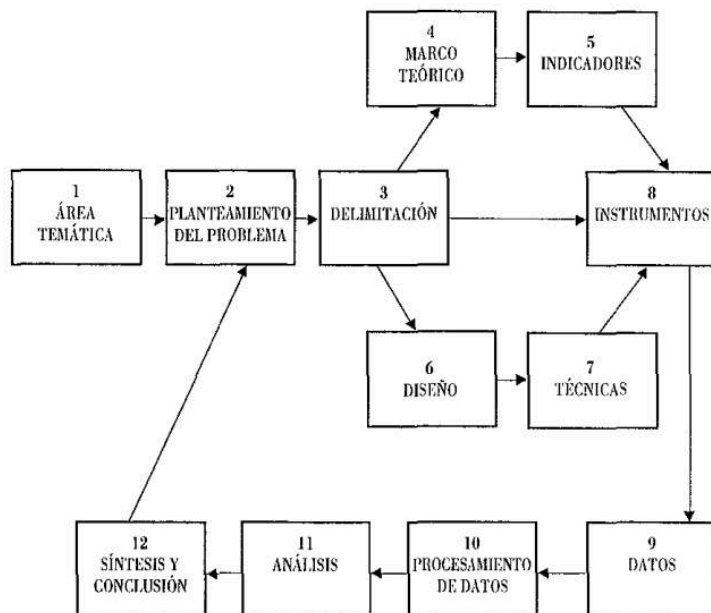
4
MARCO TEÓRICO

5
INDICADORES

1
ÁREA TEMÁTICA

2
PLANTEAMIENTO DEL PROBLEMA

3
DELIMITACIÓN

8
INSTRUMENTOS

6
DISEÑO

7
TÉCNICAS

12
SÍNTESIS Y CONCLUSIÓN

11
ANÁLISIS

10
PROCESAMIENTO DE DATOS

9
DATOS